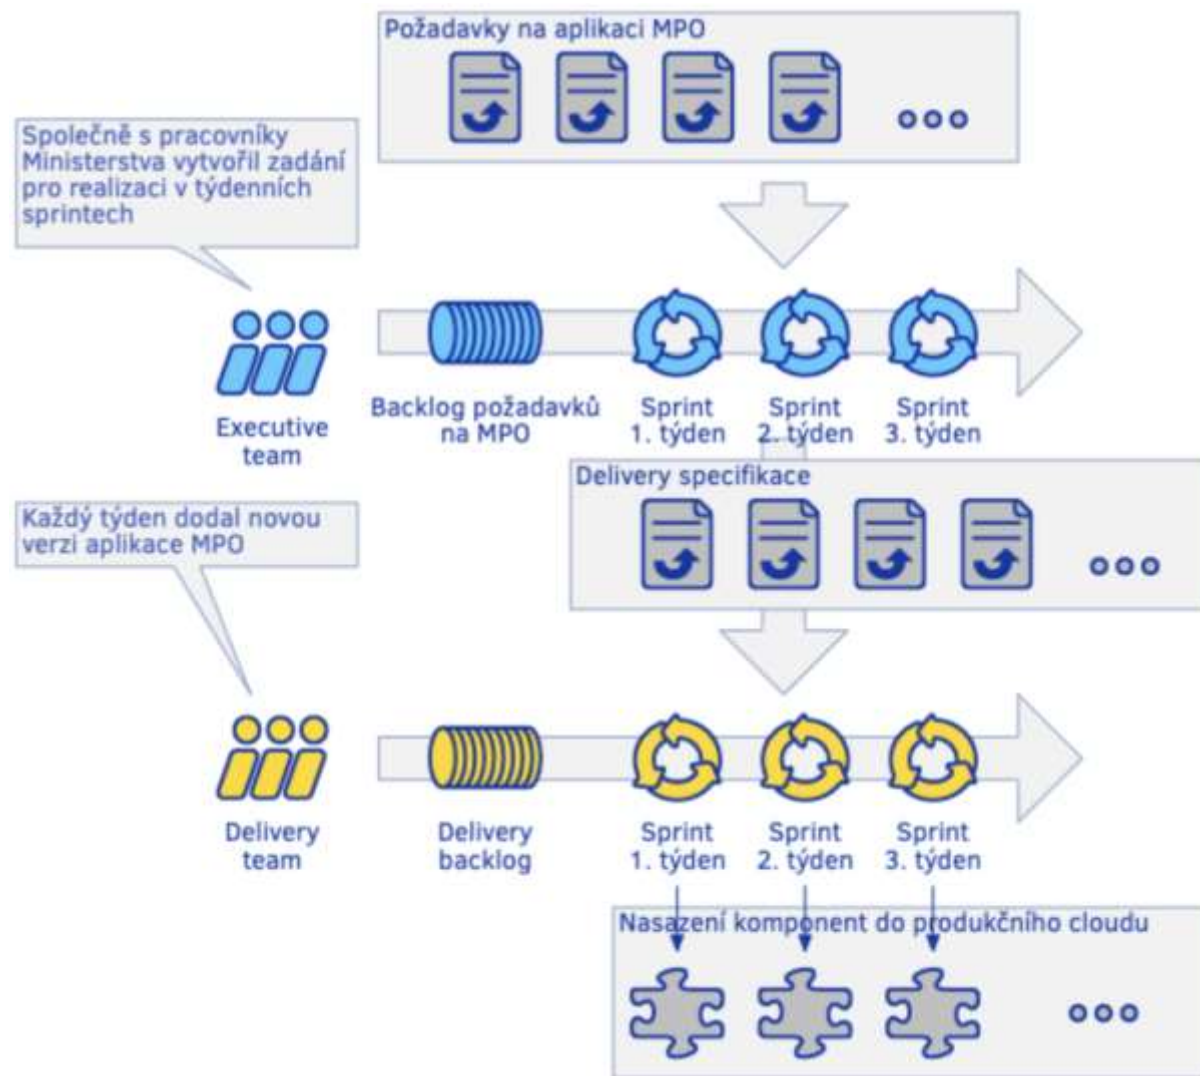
Požadavky na aplikaci MPO

Společně s pracovníky Ministerstva vytvořil zadání pro realizaci v týdenních sprintech

Executive team

Backlog požadavků na MPO

Sprint 1. týden

Sprint 2. týden

Sprint 3. týden

Delivery specifikace

Každý týden dodal novou verzi aplikace MPO

Delivery team

Delivery backlog

Sprint 1. týden

Sprint 2. týden

Sprint 3. týden

Nasazení komponent do produkčního cloudu